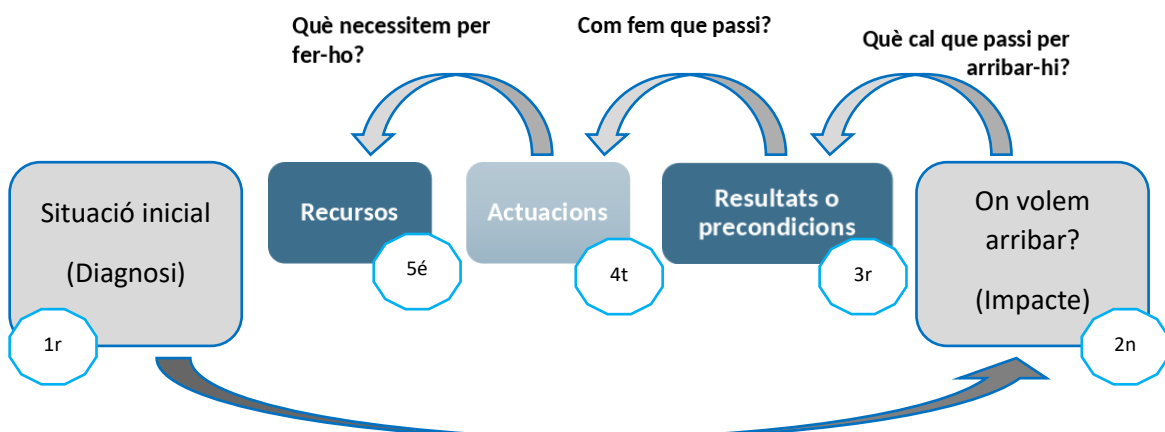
Què necessitem per fer-ho?

Com fem que passi?

Què cal que passi per arribar-hi?

Situació inicial

(Diagnosi)

1r

Recursos

5é

Actuacions

4t

Resultats o precondicions

3r

On volem arribar?

(Impacte)

2n